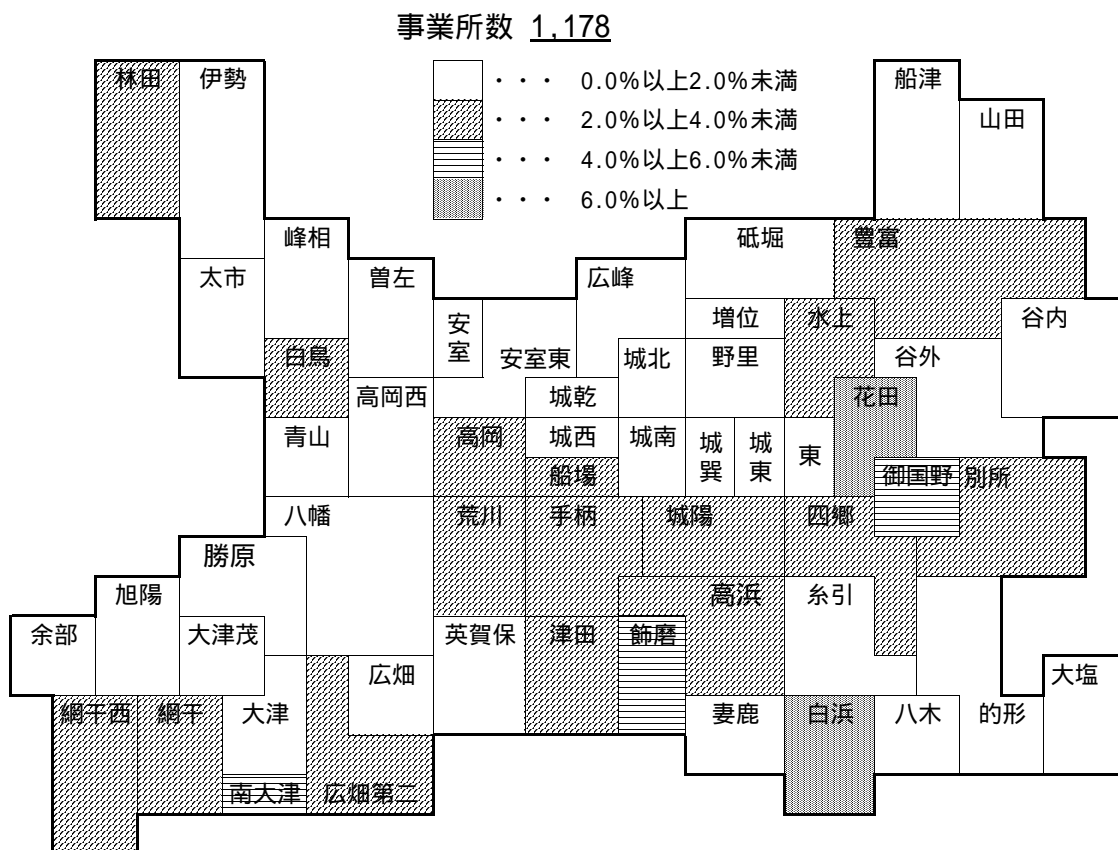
事業所数 1,178

・・・ 0.0%以上2.0%未満
・・・ 2.0%以上4.0%未満
・・・ 4.0%以上6.0%未満
・・・ 6.0%以上

林田
伊勢
船津
山田
峰相
太市
曽左
広峰
砥堀
豊富
安室
安室東
増位
水上
谷内
白鳥
城北
野里
谷外
高岡西
城乾
花田
青山
高岡
城西
城南
城巽
城東
東
船場
御国野
別所
八幡
荒川
手柄
城陽
四郷
勝原
高浜
糸引
旭陽
余部
大津茂
英賀保
津田
飾磨
広畑
大塩
網干西
網干
大津
妻鹿
白浜
八木
的形
南大津
広畑第二